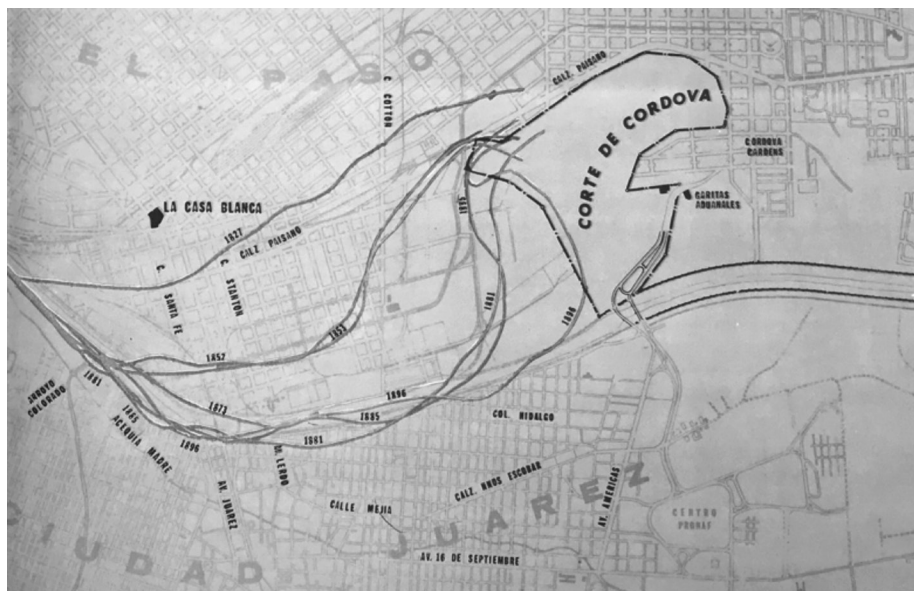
EL PASO

C. COTTON

CALZ. PAISANO

CORTE DE CORDOVA

CORDOVA GARDENS

GARITAS ADUANALES

LA CASA BLANCA

1827

CALZ. PAISANO

C. SANTA FE

C. STANTON

1853

1881

1881

1886

1852

1881

ARROYO COLORADO

1865

ACEQUIA MADRE

1873

1896

1896

1885

1861

COL. HIDALGO

AV. JUAREZ

AV. LERDO

CALLE MEJIA

CALZ. HNOS ESCOBAR

AV. AMERICAS

CENTRO PRONAF

AV. 16 DE SEPTIEMBRE

CIUDAD JUAREZ